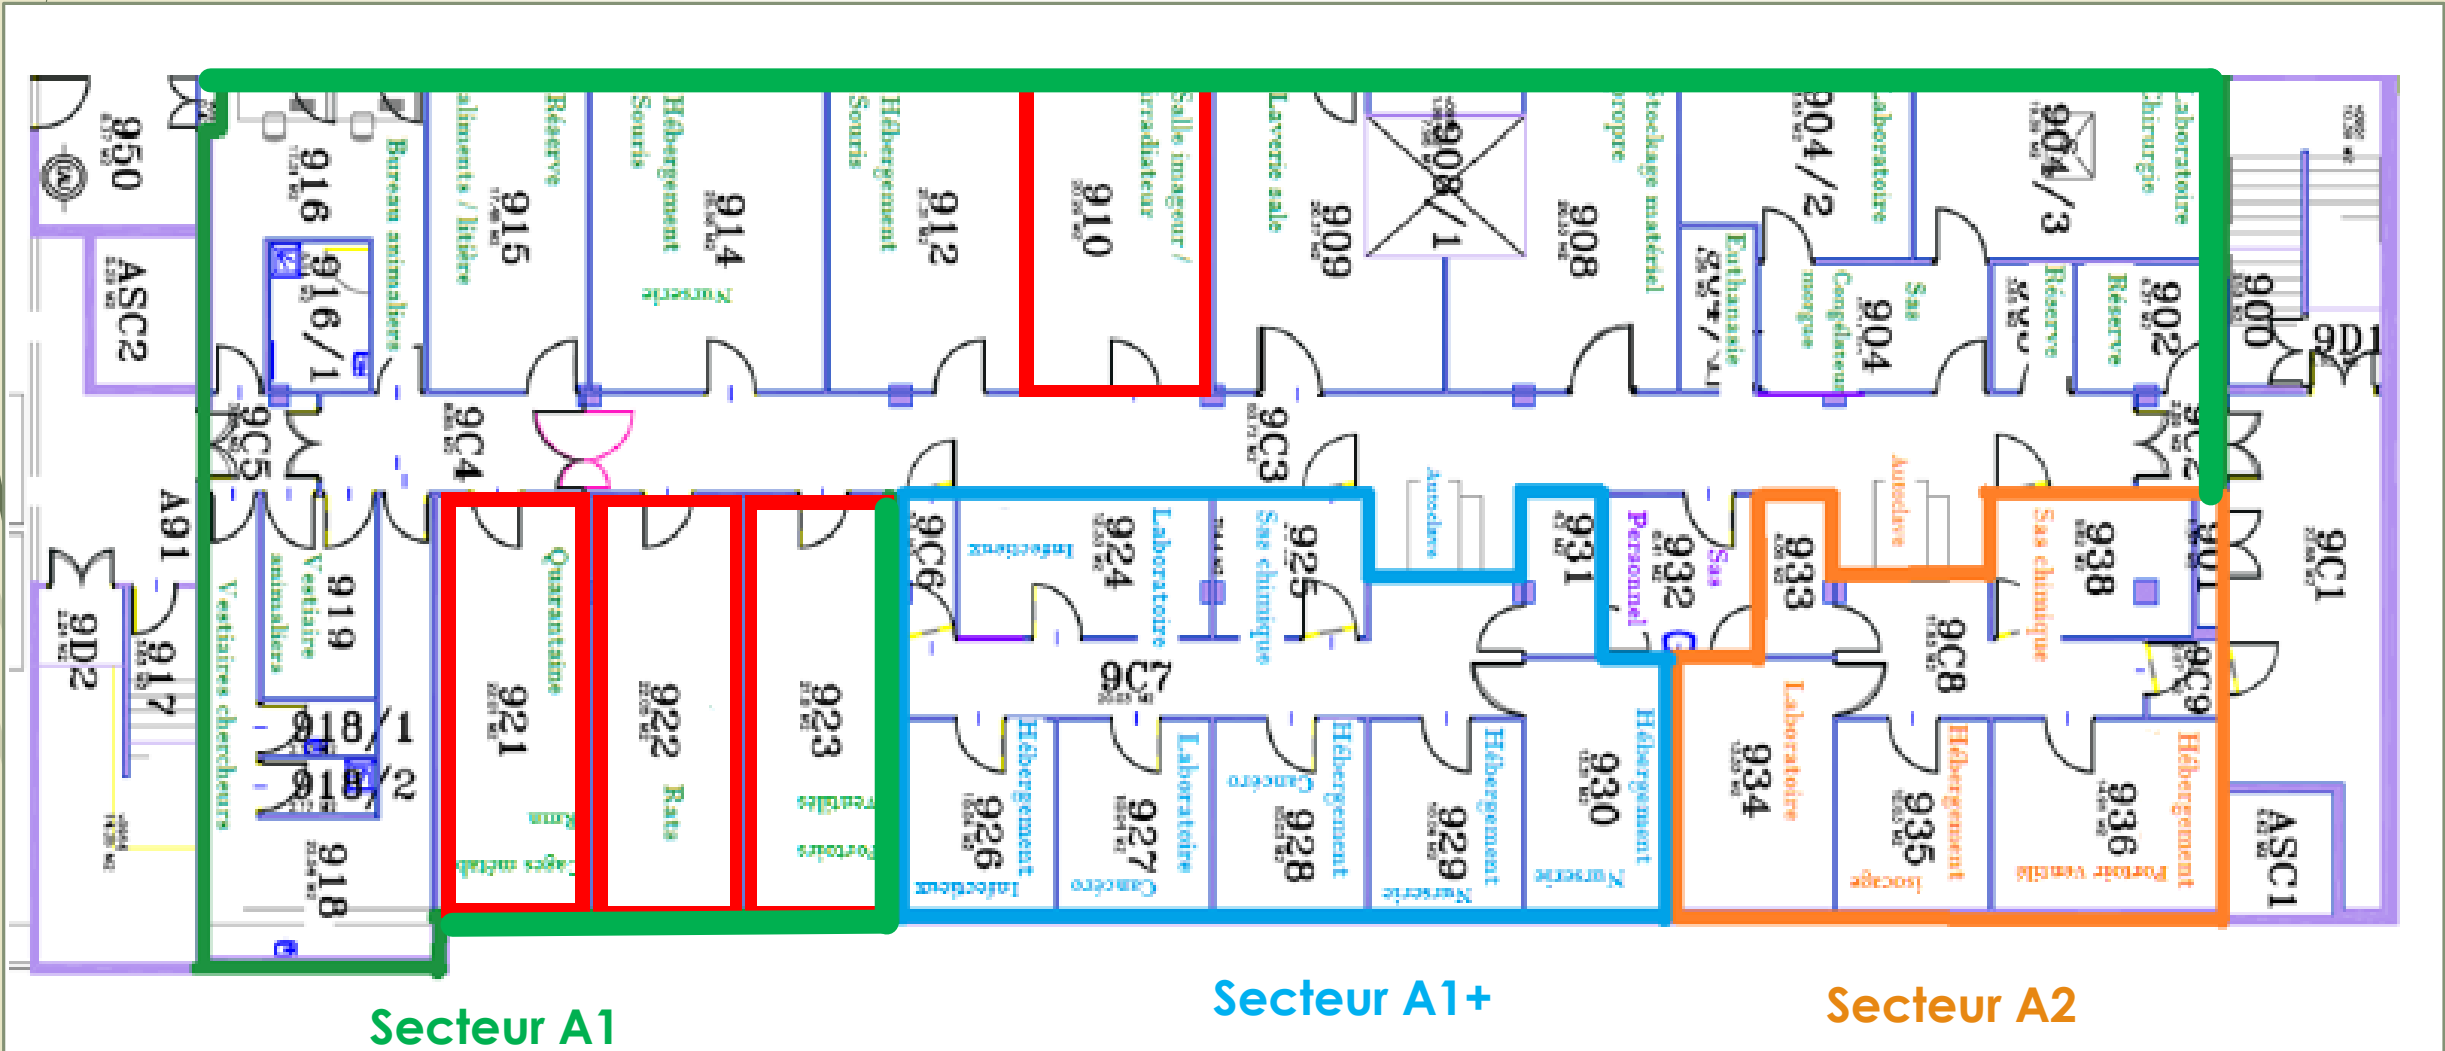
950
ASC2
916
Bureau animaliers
916/1
915
Réserve aliments / litière
914
Hébergement Souris
Nursérie
912
Hébergement Souris
910
Salle imageur / irradiateur
909
Laverie sale
908/1
908
Stockage matériel propre
904/2
Laboratoire
904/3
Laboratoire Chirurgie
Euthanasie
904
Sas Congélateur morgue
Réserve
902
Réserve
900
9D1
9C5
9C4
9C3
9C2
A91
9D2
917
919
Vestiaire animaliers
Vestiaires chercheurs
918/1
918/2
918
921
Quarantaine
Cages métab
922
Rats
923
Portoirs ventilés
9C6
924
Laboratoire Infectieux
925
Sas chimique
Autoclave
931
932
Personnel
Sas
933
Autoclave
938
Sas chimique
901
9C1
9C7
9C8
9C9
926
Hébergement Infectieux
927
Laboratoire Cancéro
928
Hébergement Cancéro
929
Hébergement Nursérie
930
Hébergement Nursérie
934
Laboratoire
935
Hébergement Isocage
936
Hébergement Portoir ventilé
ASC1
Secteur A1
Secteur A1+
Secteur A2